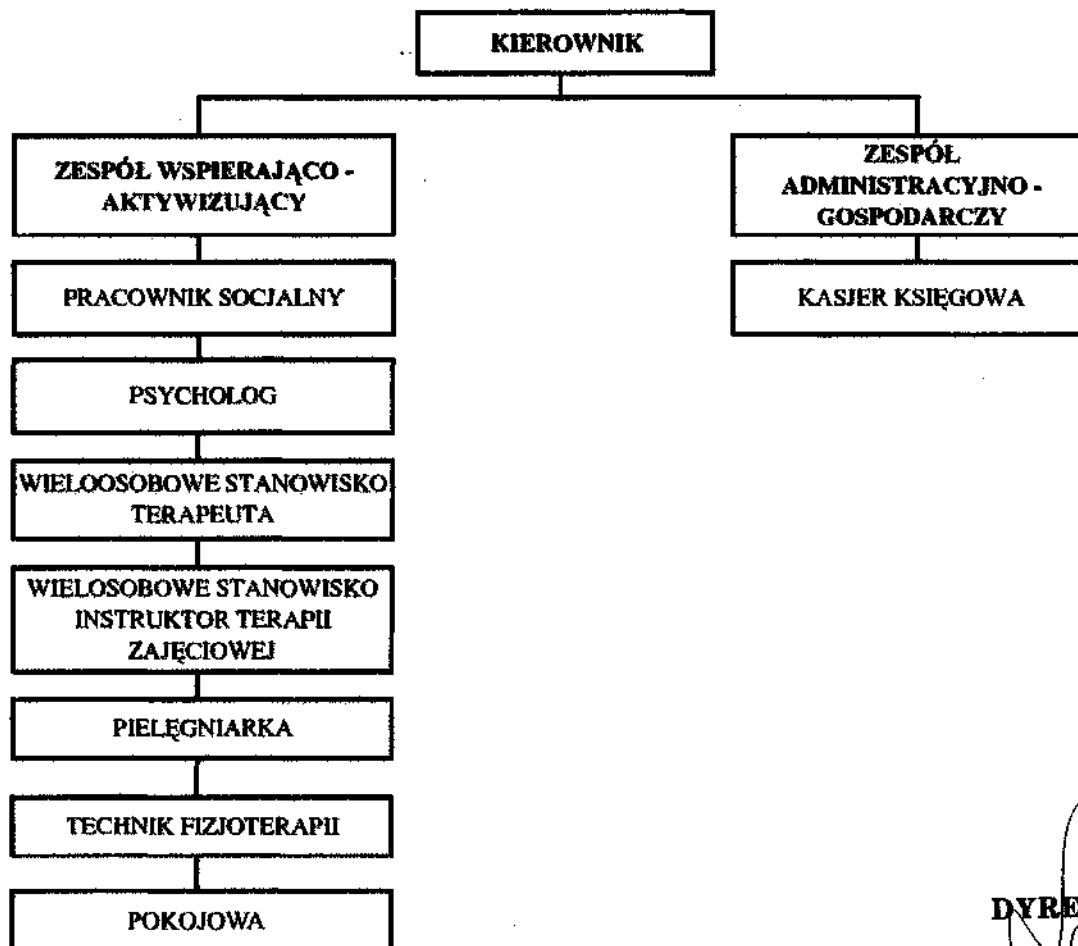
KIEROWNIK

ZESPÓŁ WSPIERAJĄCO - AKTYWIZUJĄCY

PRACOWNIK SOCJALNY

PSYCHOLOG

WIELOOSOBOWE STANOWISKO TERAPEUTA

WIELOSOBOWE STANOWISKO INSTRUKTOR TERAPII ZAJĘCIOWEJ

PIELĘGNIARKA

TECHNIK FIZJOTERAPII

POKOJOWA

ZESPÓŁ ADMINISTRACYJNO - GOSPODARCZY

KASJER KSIĘGOWA

DYRE